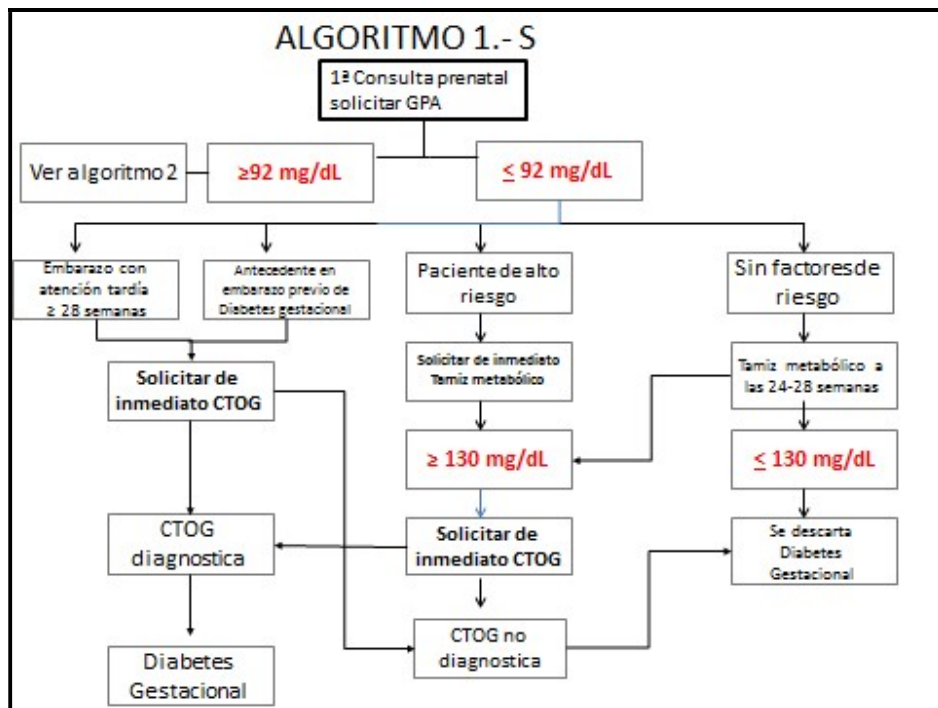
ALGORITMO 1.- S

1ª Consulta prenatal solicitar GPA

Ver algoritmo 2

≥92 mg/dL

≤ 92 mg/dL

Embarazo con atención tardía ≥ 28 semanas

Antecedente en embarazo previo de Diabetes gestacional

Paciente de alto riesgo

Sin factores de riesgo

Solicitar de inmediato CTOG

Solicitar de inmediato Tamiz metabólico

Tamiz metabólico a las 24-28 semanas

≥ 130 mg/dL

≤ 130 mg/dL

CTOG diagnostica

Solicitar de inmediato CTOG

Se descarta Diabetes Gestacional

CTOG no diagnostica

Diabetes Gestacional